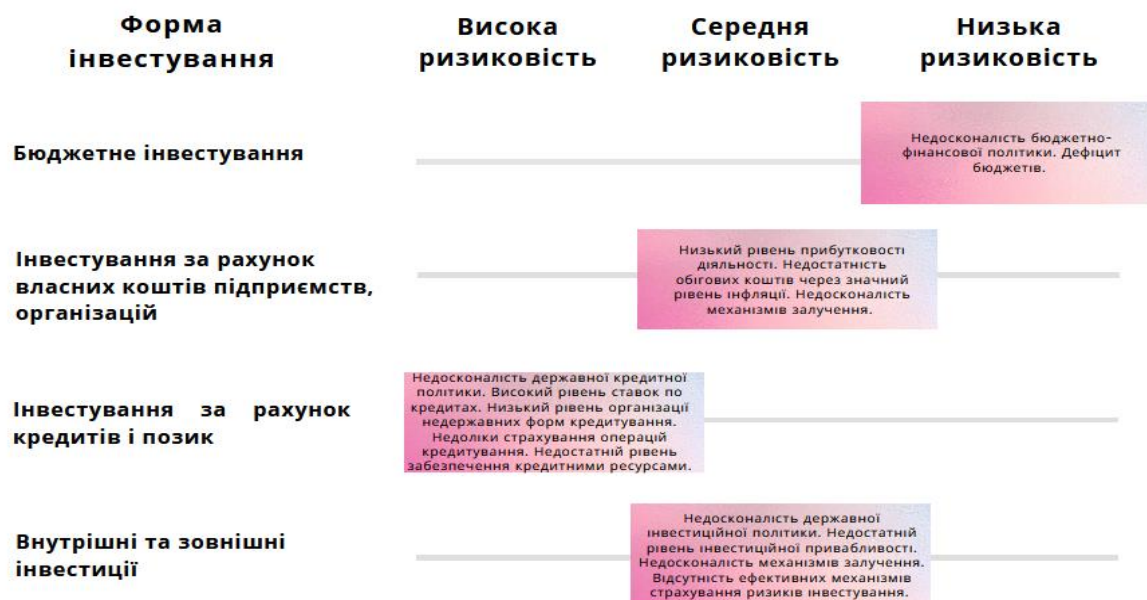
Форма інвестування

Висока ризиковість

Середня ризиковість

Низька ризиковість

Бюджетне інвестування

Недосконалість бюджетно-фінансової політики. Дефіцит бюджетів.

Інвестування за рахунок власних коштів підприємств, організацій

Низький рівень прибутковості діяльності. Недостатність обігових коштів через значний рівень інфляції. Недосконалість механізмів залучення.

Інвестування за рахунок кредитів і позик

Недосконалість державної кредитної політики. Високий рівень ставок по кредитах. Низький рівень організації недержавних форм кредитування. Недоліки страхування операцій кредитування. Недостатній рівень забезпечення кредитними ресурсами.

Внутрішні та зовнішні інвестиції

Недосконалість державної інвестиційної політики. Недостатній рівень інвестиційної привабливості. Недосконалість механізмів залучення. Відсутність ефективних механізмів страхування ризиків інвестування.